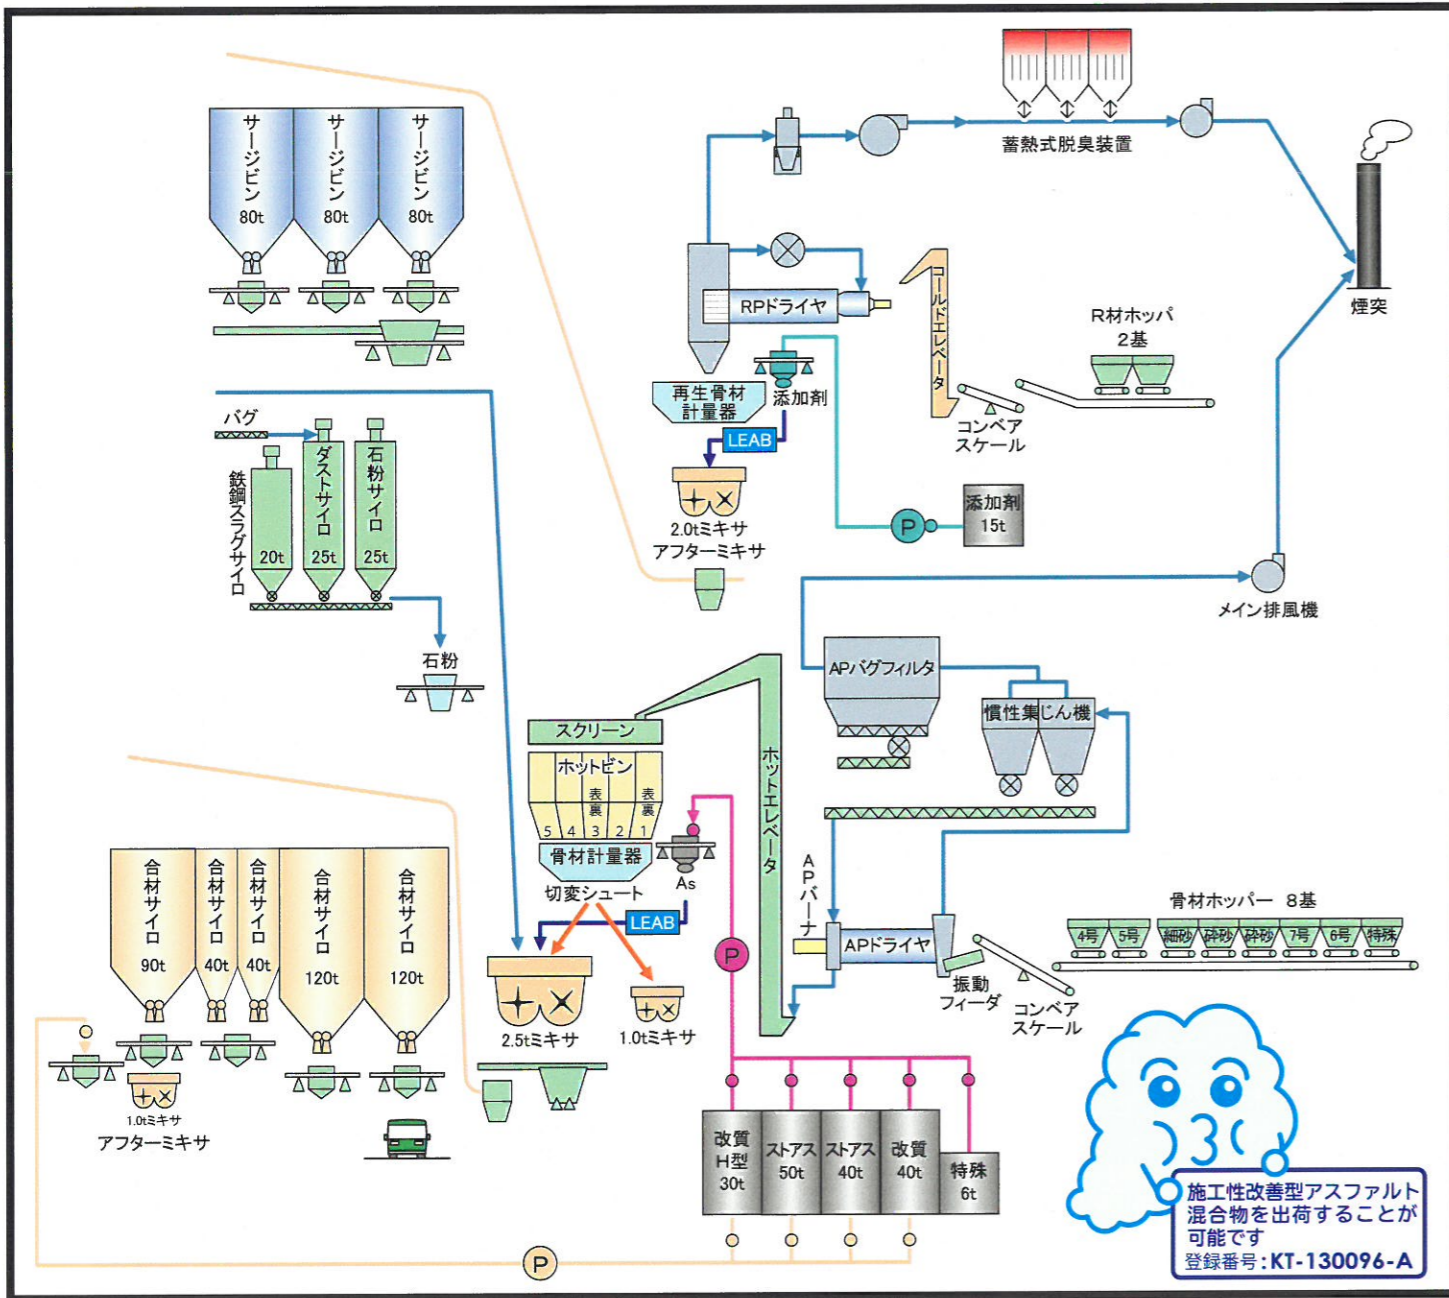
サージビン 80t
サージビン 80t
サージビン 80t

蓄熱式脱臭装置

煙突

RPドライヤ

コールドエレベータ

R材ホッパ 2基

再生骨材計量器

添加剤

LEAB

コンベアスケール

2.0tミキサ アフターミキサ

P

添加剤 15t

バグ

鉄鋼スラグサイロ 20t

ダストサイロ 25t

石粉サイロ 25t

メイン排風機

石粉

APバグフィルタ

慣性集じん機

スクリーン

ホットビン

表 裏

表 裏

5 4 3 2 1

骨材計量器

As

ホットエレベータ

APバーナ

切変シュート

LEAB

APドライヤ

骨材ホッパー 8基

4号 5号 細砂 砕砂 砕砂 7号 6号 特殊

P

振動フィーダ

コンベアスケール

合材サイロ 90t

合材サイロ 40t

合材サイロ 40t

合材サイロ 120t

合材サイロ 120t

2.5tミキサ

1.0tミキサ

1.0tミキサ アフターミキサ

改質H型 30t

ストアス 50t

ストアス 40t

改質 40t

特殊 6t

P

施工性改善型アスファルト混合物を出荷することが可能です
登録番号：KT-130096-A